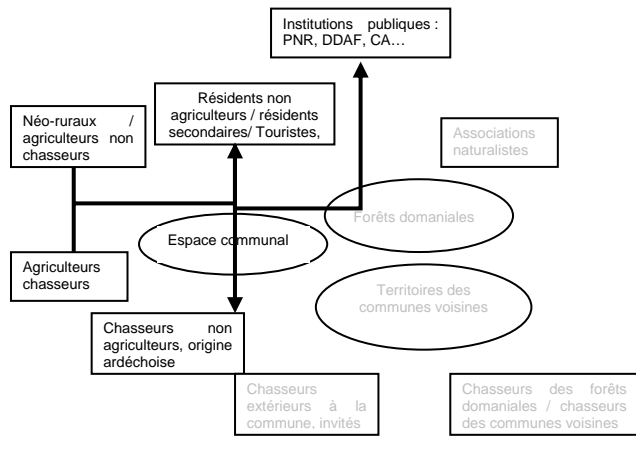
Institutions publiques : PNR, DDAF, CA…

Néo-ruraux / agriculteurs non chasseurs

Résidents non agriculteurs / résidents secondaires/ Touristes,

Associations naturalistes

Forêts domaniales

Espace communal

Agriculteurs chasseurs

Territoires des communes voisines

Chasseurs non agriculteurs, origine ardéchoise

Chasseurs extérieurs à la commune, invités

Chasseurs des forêts domaniales / chasseurs des communes voisines